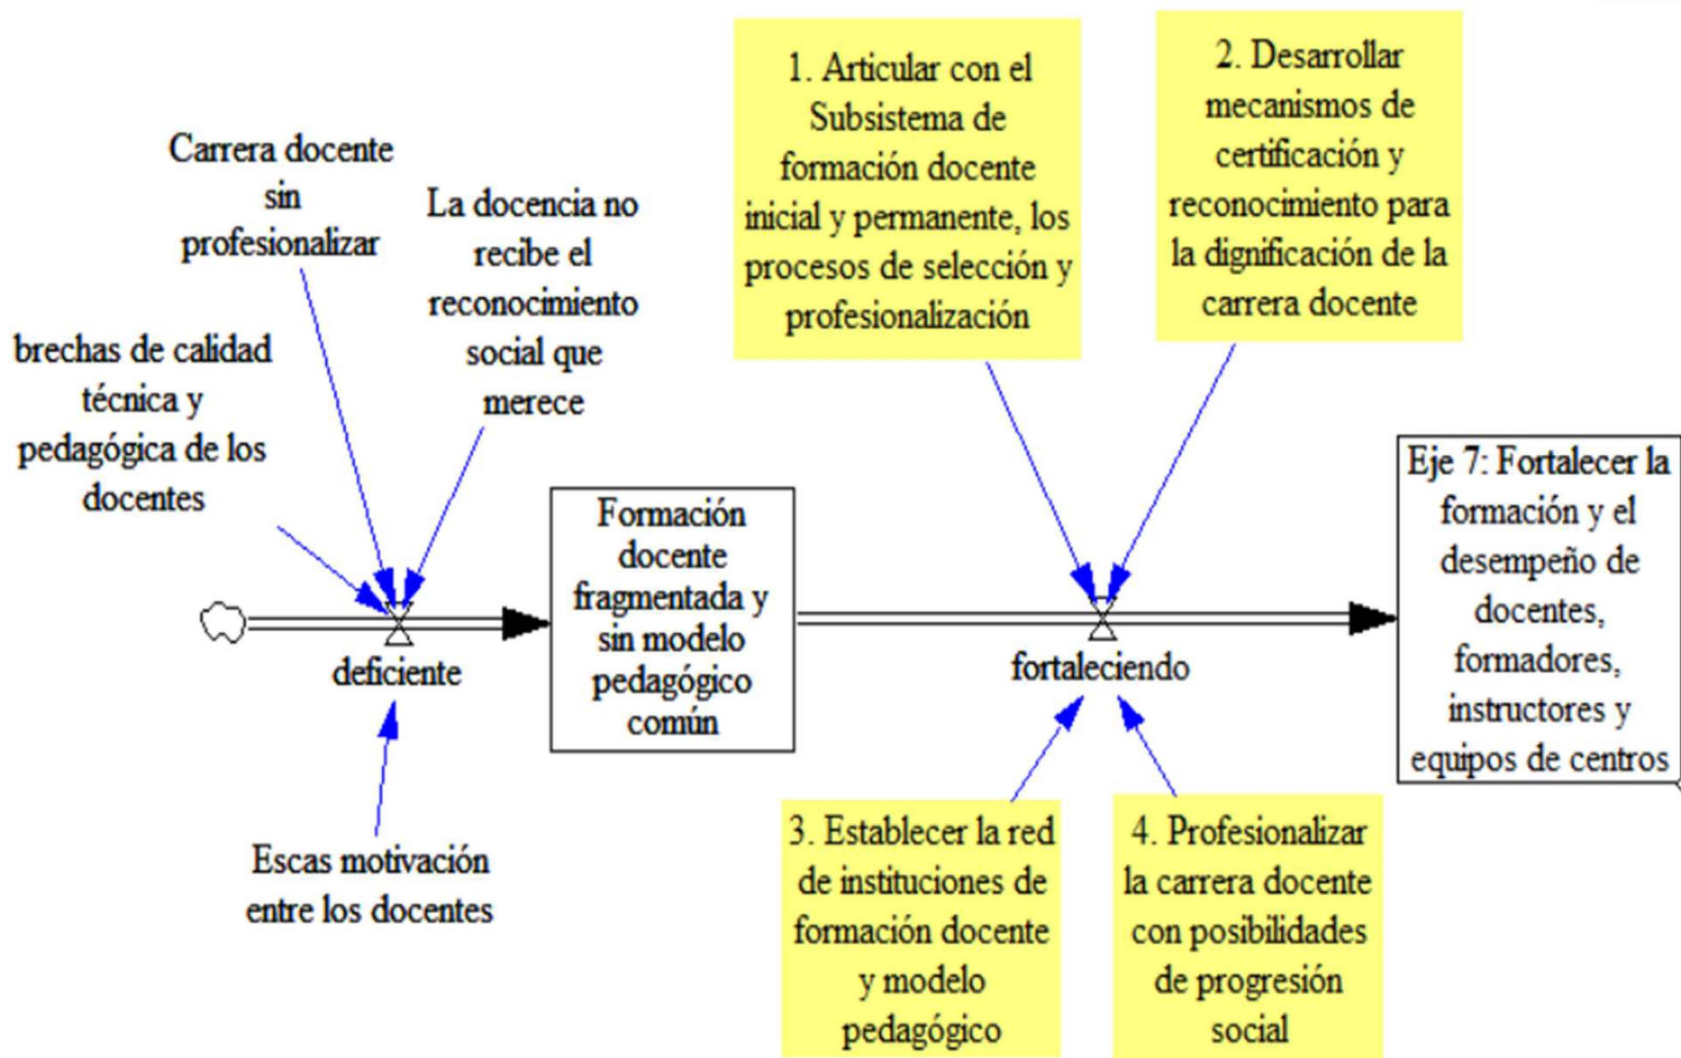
Carrera docente sin profesionalizar

La docencia no recibe el reconocimiento social que merece

brechas de calidad técnica y pedagógica de los docentes

1. Articular con el Subsistema de formación docente inicial y permanente, los procesos de selección y profesionalización

2. Desarrollar mecanismos de certificación y reconocimiento para la dignificación de la carrera docente

Formación docente fragmentada y sin modelo pedagógico común

Eje 7: Fortalecer la formación y el desempeño de docentes, formadores, instructores y equipos de centros

deficiente

fortaleciendo

Escas motivación entre los docentes

3. Establecer la red de instituciones de formación docente y modelo pedagógico

4. Profesionalizar la carrera docente con posibilidades de progresión social